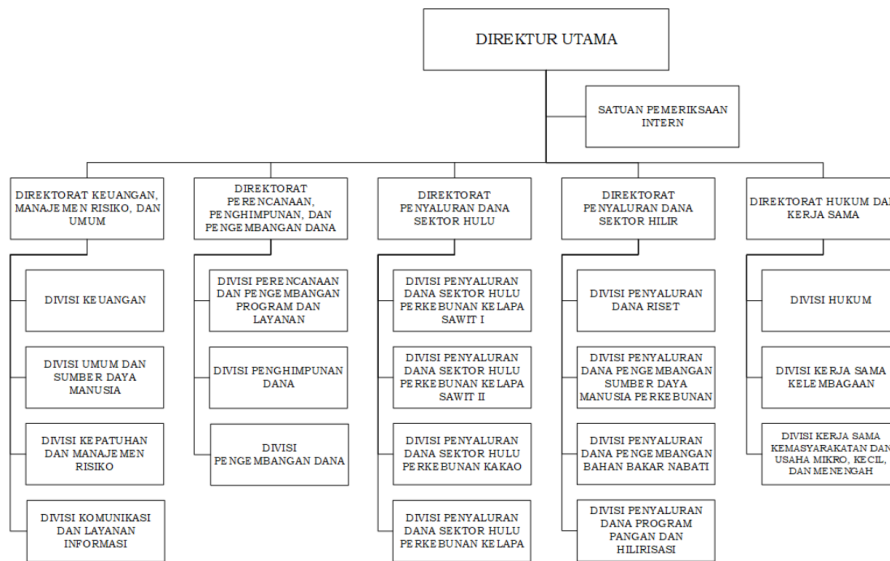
DIREKTUR UTAMA

SATUAN PEMERIKSAAN INTERN

DIREKTORAT KEUANGAN, MANAJEMEN RISIKO, DAN UMUM

DIVISI KEUANGAN

DIVISI UMUM DAN SUMBER DAYA MANUSIA

DIVISI KEPATUHAN DAN MANAJEMEN RISIKO

DIVISI KOMUNIKASI DAN LAYANAN INFORMASI

DIREKTORAT PERENCANAAN, PENGHIMPUNAN, DAN PENGEMBANGAN DANA

DIVISI PERENCANAAN DAN PENGEMBANGAN PROGRAM DAN LAYANAN

DIVISI PENGHIMPUNAN DANA

DIVISI PENGEMBANGAN DANA

DIREKTORAT PENYALURAN DANA SEKTOR HULU

DIVISI PENYALURAN DANA SEKTOR HULU PERKEBUNAN KELAPA SAWIT I

DIVISI PENYALURAN DANA SEKTOR HULU PERKEBUNAN KELAPA SAWIT II

DIVISI PENYALURAN DANA SEKTOR HULU PERKEBUNAN KAKAO

DIVISI PENYALURAN DANA SEKTOR HULU PERKEBUNAN KELAPA

DIREKTORAT PENYALURAN DANA SEKTOR HILIR

DIVISI PENYALURAN DANA RISET

DIVISI PENYALURAN DANA PENGEMBANGAN SUMBER DAYA MANUSIA PERKEBUNAN

DIVISI PENYALURAN DANA PENGEMBANGAN BAHAN BAKAR NABATI

DIVISI PENYALURAN DANA PROGRAM PANGAN DAN HILIRISASI

DIREKTORAT HUKUM DAN KERJA SAMA

DIVISI HUKUM

DIVISI KERJA SAMA KELEMBAGAAN

DIVISI KERJA SAMA KEMASYARAKATAN DAN USAHA MIKRO, KECIL, DAN MENENGAH